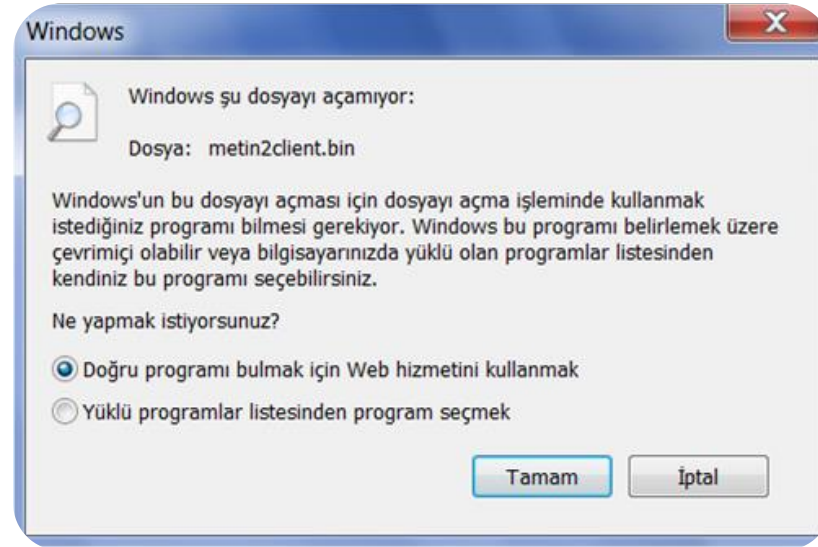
Windows

Windows şu dosyayı açamıyor:

Dosya: metin2client.bin

Windows'un bu dosyayı açması için dosyayı açma işleminde kullanmak istediğiniz programı bilmesi gerekiyor. Windows bu programı belirlemek üzere çevrimiçi olabilir veya bilgisayarınızda yüklü olan programlar listesinden kendiniz bu programı seçebilirsiniz.

Ne yapmak istiyorsunuz?

Doğru programı bulmak için Web hizmetini kullanmak

Yüklü programlar listesinden program seçmek

Tamam

İptal